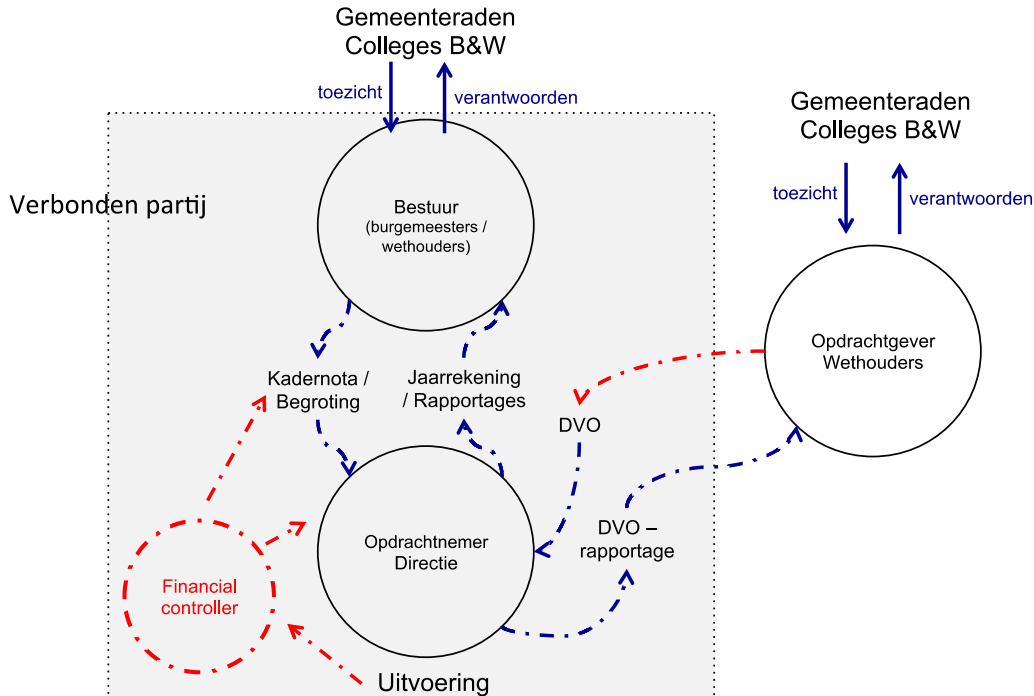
Gemeenteraden
Colleges B&W

toezicht

verantwoorden

Verbonden partij

Bestuur
(burgemeesters / wethouders)

Gemeenteraden
Colleges B&W

toezicht

verantwoorden

Opdrachtgever
Wethouders

Kadernota / Begroting

Jaarrekening / Rapportages

DVO

DVO – rapportage

Opdrachtnemer
Directie

Financial controller

Uitvoering